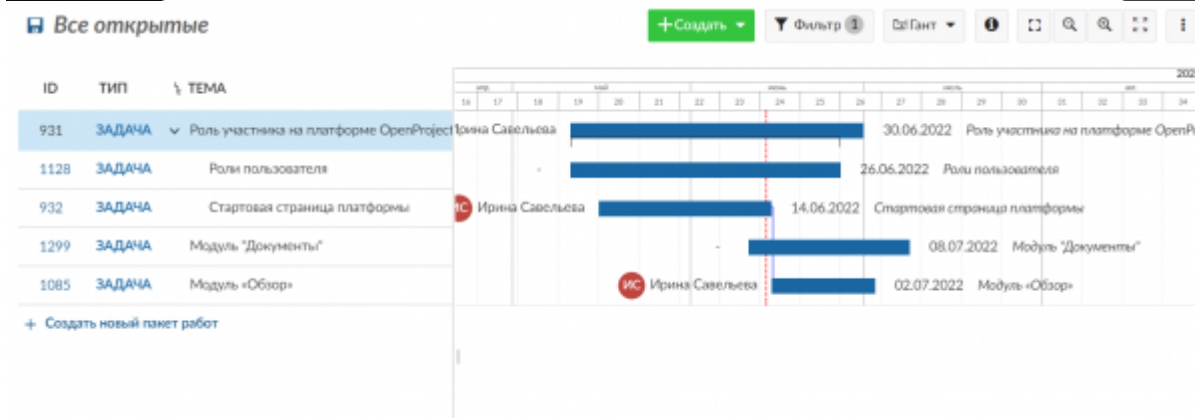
Все открытые

+ Создать ▾ Фильтр 1 Гант ▾

| ID | ТИП | ТЕМА |
|---|---|---|
| 931 | ЗАДАЧА | Роль участника на платформе OpenProject |
| 1128 | ЗАДАЧА | Роли пользователя |
| 932 | ЗАДАЧА | Стартовая страница платформы |
| 1299 | ЗАДАЧА | Модуль "Документы" |
| 1085 | ЗАДАЧА | Модуль «Обзор» |

+ Создать новый пакет работ

202

апр. май июнь июль авг.

16 17 18 19 20 21 22 23 24 25 26 27 28 29 30 31 32 33 34

Ирина Савельева 30.06.2022 Роль участника на платформе OpenP

- 26.06.2022 Роли пользователя

ИС Ирина Савельева 14.06.2022 Стартовая страница платформы

- 08.07.2022 Модуль "Документы"

ИС Ирина Савельева 02.07.2022 Модуль «Обзор»